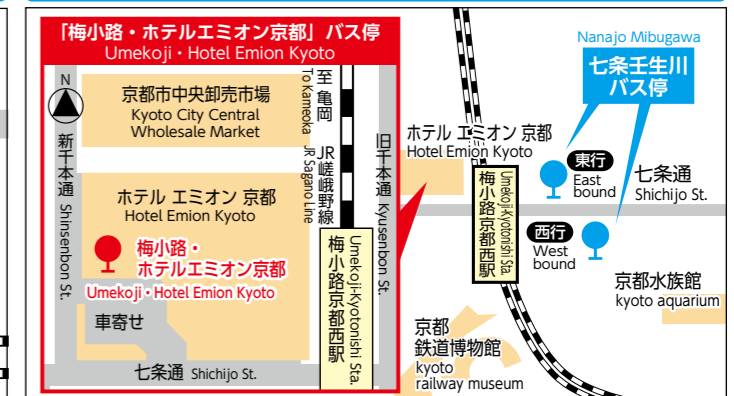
「梅小路・ホテルエミオン京都」バス停
Umekoji・Hotel Emion Kyoto

N

京都市中央卸売市場
Kyoto City Central Wholesale Market

ホテル エミオン 京都
Hotel Emion Kyoto

梅小路・ホテルエミオン京都
Umekoji・Hotel Emion Kyoto

車寄せ

新千本通 Shinsenbon St.

七条通 Shichijo St.

至亀岡 To Kameoka

JR嵯峨野線 JR Sagano Line

梅小路京都西駅 Umekoji-Kyotonishi Sta.

旧千本通 Kyusenbon St.

ホテル エミオン 京都
Hotel Emion Kyoto

梅小路京都西駅 Umekoji-Kyotonishi Sta.

Nanajo Mibugawa
七条壬生川 バス停

東行 East bound

西行 West bound

七条通 Shichijo St.

京都水族館
kyoto aquarium

京都鉄道博物館
kyoto railway museum